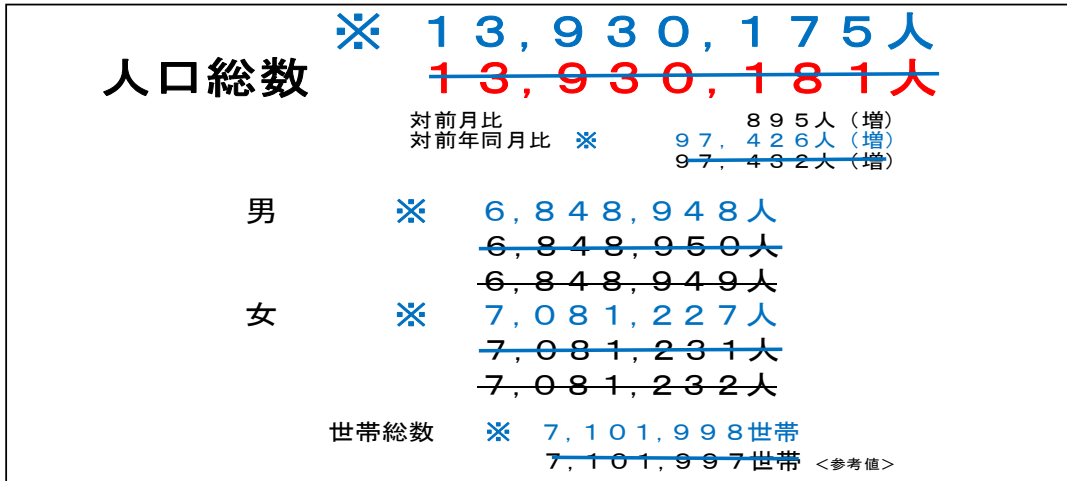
※ １３，９３０，１７５人
人口総数 ~~１３，９３０，１８１人~~

対前月比 ８９５人（増）
対前年同月比 ※ ９７，４２６人（増）
~~９７，４３２人~~（増）

男 ※ ６，８４８，９４８人
~~６，８４８，９５０人~~
~~６，８４８，９４９人~~

女 ※ ７，０８１，２２７人
~~７，０８１，２３１人~~
~~７，０８１，２３２人~~

世帯総数 ※ ７，１０１，９９８世帯
~~７，１０１，９９７世帯~~ ＜参考値＞